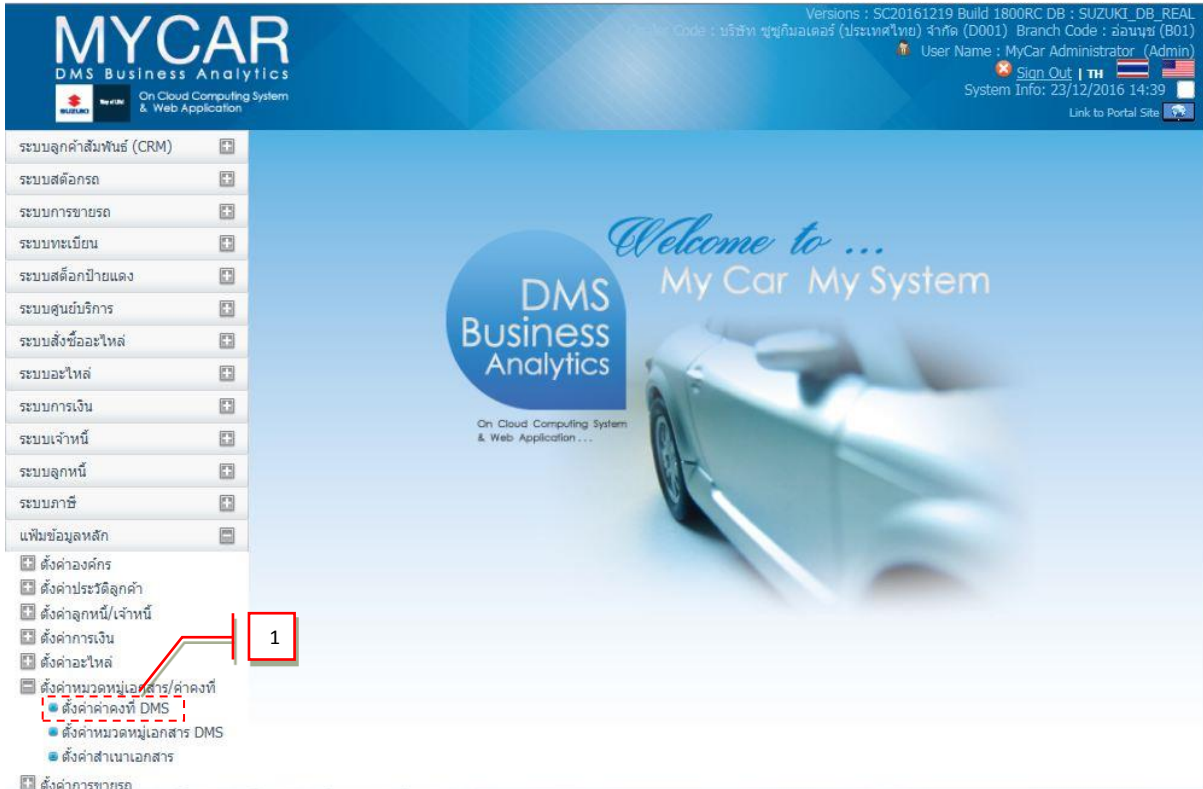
MYCAR
DMS Business Analytics
SUZUKI
On Cloud Computing System & Web Application

Versions : SC20161219 Build 1800RC DB : SUZUKI_DB_REAL
Dealer Code : บริษัท ซูซูกิมอเตอร์ (ประเทศไทย) จำกัด (D001) Branch Code : อ่อนนุช (B01)
User Name : MyCar Administrator (Admin)
Sign Out | TH
System Info: 23/12/2016 14:39
Link to Portal Site

ระบบลูกค้าสัมพันธ์ (CRM)
ระบบสต๊อกรถ
ระบบการขายรถ
ระบบทะเบียน
ระบบสต็อกป้ายแดง
ระบบศูนย์บริการ
ระบบสั่งซื้ออะไหล่
ระบบอะไหล่
ระบบการเงิน
ระบบเจ้าหนี้
ระบบลูกหนี้
ระบบภาษี
แฟ้มข้อมูลหลัก
ตั้งค่าองค์กร
ตั้งค่าประวัติลูกค้า
ตั้งค่าลูกหนี้/เจ้าหนี้
ตั้งค่าการเงิน
ตั้งค่าอะไหล่
ตั้งค่าหมวดหมู่เอกสาร/ค่าคงที่
ตั้งค่าค่าคงที่ DMS
ตั้งค่าหมวดหมู่เอกสาร DMS
ตั้งค่าสำเนาเอกสาร
ตั้งค่าการขายรถ

1

Welcome to ...
My Car My System
DMS Business Analytics
On Cloud Computing System & Web Application . . .